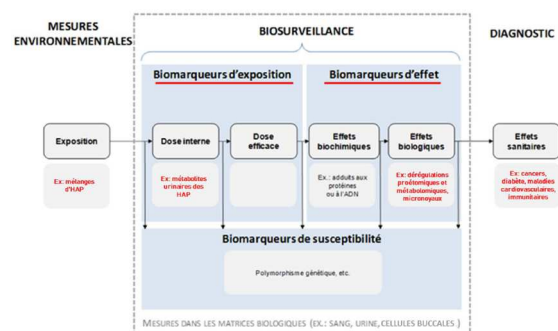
MESURES ENVIRONNEMENTALES

BIOSURVEILLANCE

DIAGNOSTIC

Biomarqueurs d'exposition

Biomarqueurs d'effet

Exposition

Dose interne

Dose efficace

Effets biochimiques

Effets biologiques

Effets sanitaires

Ex: mélanges d'HAP

Ex: métabolites urinaires des HAP

Ex.: adduits aux protéines ou à l'ADN

Ex: dérégulations protéomiques et métabolomiques, micronoyaux

Ex: cancers, diabète, maladies cardiovasculaires, immunitaires

Biomarqueurs de susceptibilité

Polymorphisme génétique, etc.

MESURES DANS LES MATRICES BIOLOGIQUES (EX.: SANG, URINE, CELLULES BUCCALES)